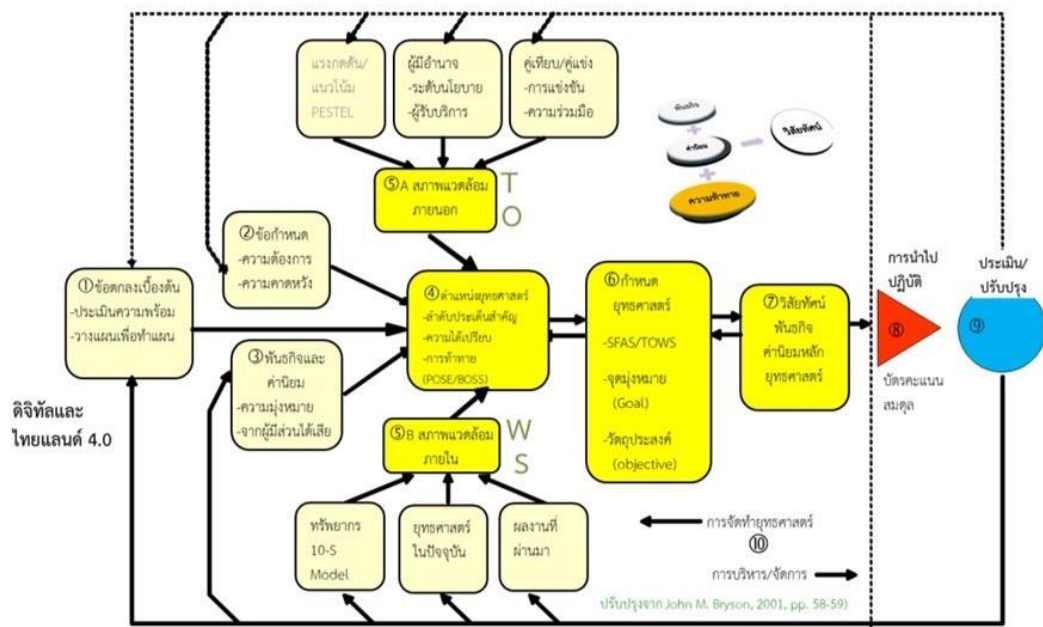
แรงกดดัน/แนวโน้ม PESTEL

ผู้มีอำนาจ -ระดับนโยบาย -ผู้รับบริการ

คู่เทียบ/คู่แข่ง -การแข่งขัน -ความร่วมมือ

พันธกิจ

ค่านิยม

วิสัยทัศน์

ความท้าทาย

⑤A สภาพแวดล้อมภายนอก

T

O

②ข้อกำหนด -ความต้องการ -ความคาดหวัง

①ข้อตกลงเบื้องต้น -ประเมินความพร้อม -วางแผนเพื่อทำแผน

④ตำแหน่งยุทธศาสตร์ -ลำดับประเด็นสำคัญ -ความได้เปรียบ -การท้าทาย (POSE/BOSS)

⑥กำหนดยุทธศาสตร์ -SFAS/TOWS -จุดมุ่งหมาย (Goal) -วัตถุประสงค์ (objective)

⑦วิสัยทัศน์ พันธกิจ ค่านิยมหลัก ยุทธศาสตร์

การนำไปปฏิบัติ

⑧

บัตรคะแนนสมดุล

ประเมิน/ปรับปรุง

⑨

③พันธกิจและค่านิยม -ความมุ่งหมาย -จากผู้มีส่วนได้เสีย

ดิจิทัลและไทยแลนด์ 4.0

⑤B สภาพแวดล้อมภายใน

W

S

ทรัพยากร 10-S Model

ยุทธศาสตร์ในปัจจุบัน

ผลงานที่ผ่านมา

การจัดทำยุทธศาสตร์

⑩

การบริหาร/จัดการ

ปรับปรุงจาก John M. Bryson, 2001, pp. 58-59)